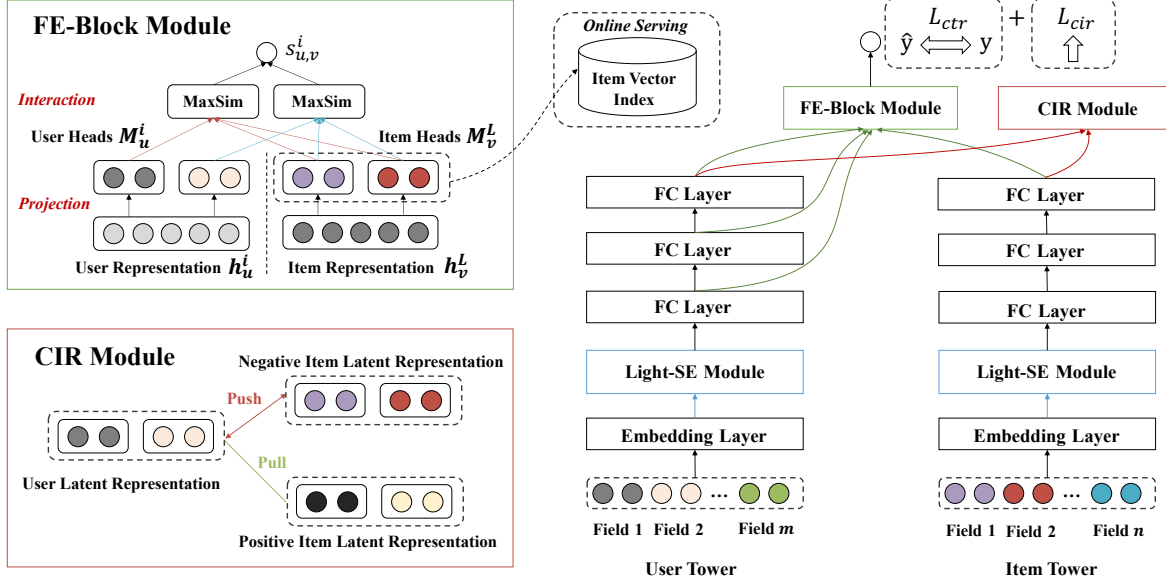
FE-Block Module

$s_{u,v}^{i}$

Interaction

MaxSim

MaxSim

User Heads $M_u^i$

Item Heads $M_v^L$

Projection

User Representation $h_u^i$

Item Representation $h_v^L$

Online Serving

Item Vector Index

$\hat{y} \Longleftrightarrow y$ + $L_{ctr}$ $L_{cir}$

FE-Block Module

CIR Module

FC Layer

FC Layer

FC Layer

Light-SE Module

Embedding Layer

Field 1 Field 2 Field $m$

User Tower

FC Layer

FC Layer

FC Layer

Light-SE Module

Embedding Layer

Field 1 Field 2 Field $n$

Item Tower

CIR Module

Negative Item Latent Representation

Push

Pull

User Latent Representation

Positive Item Latent Representation